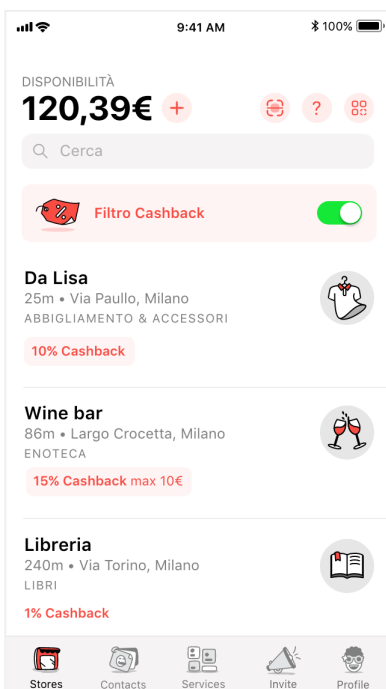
9:41 AM
100%

DISPONIBILITÀ
120,39€ +
?

Cerca

Filtro Cashback

Da Lisa
25m • Via Paullo, Milano
ABBIGLIAMENTO & ACCESSORI
10% Cashback

Wine bar
86m • Largo Crocetta, Milano
ENOTECA
15% Cashback max 10€

Libreria
240m • Via Torino, Milano
LIBRI
1% Cashback

Stores Contacts Services Invite Profile